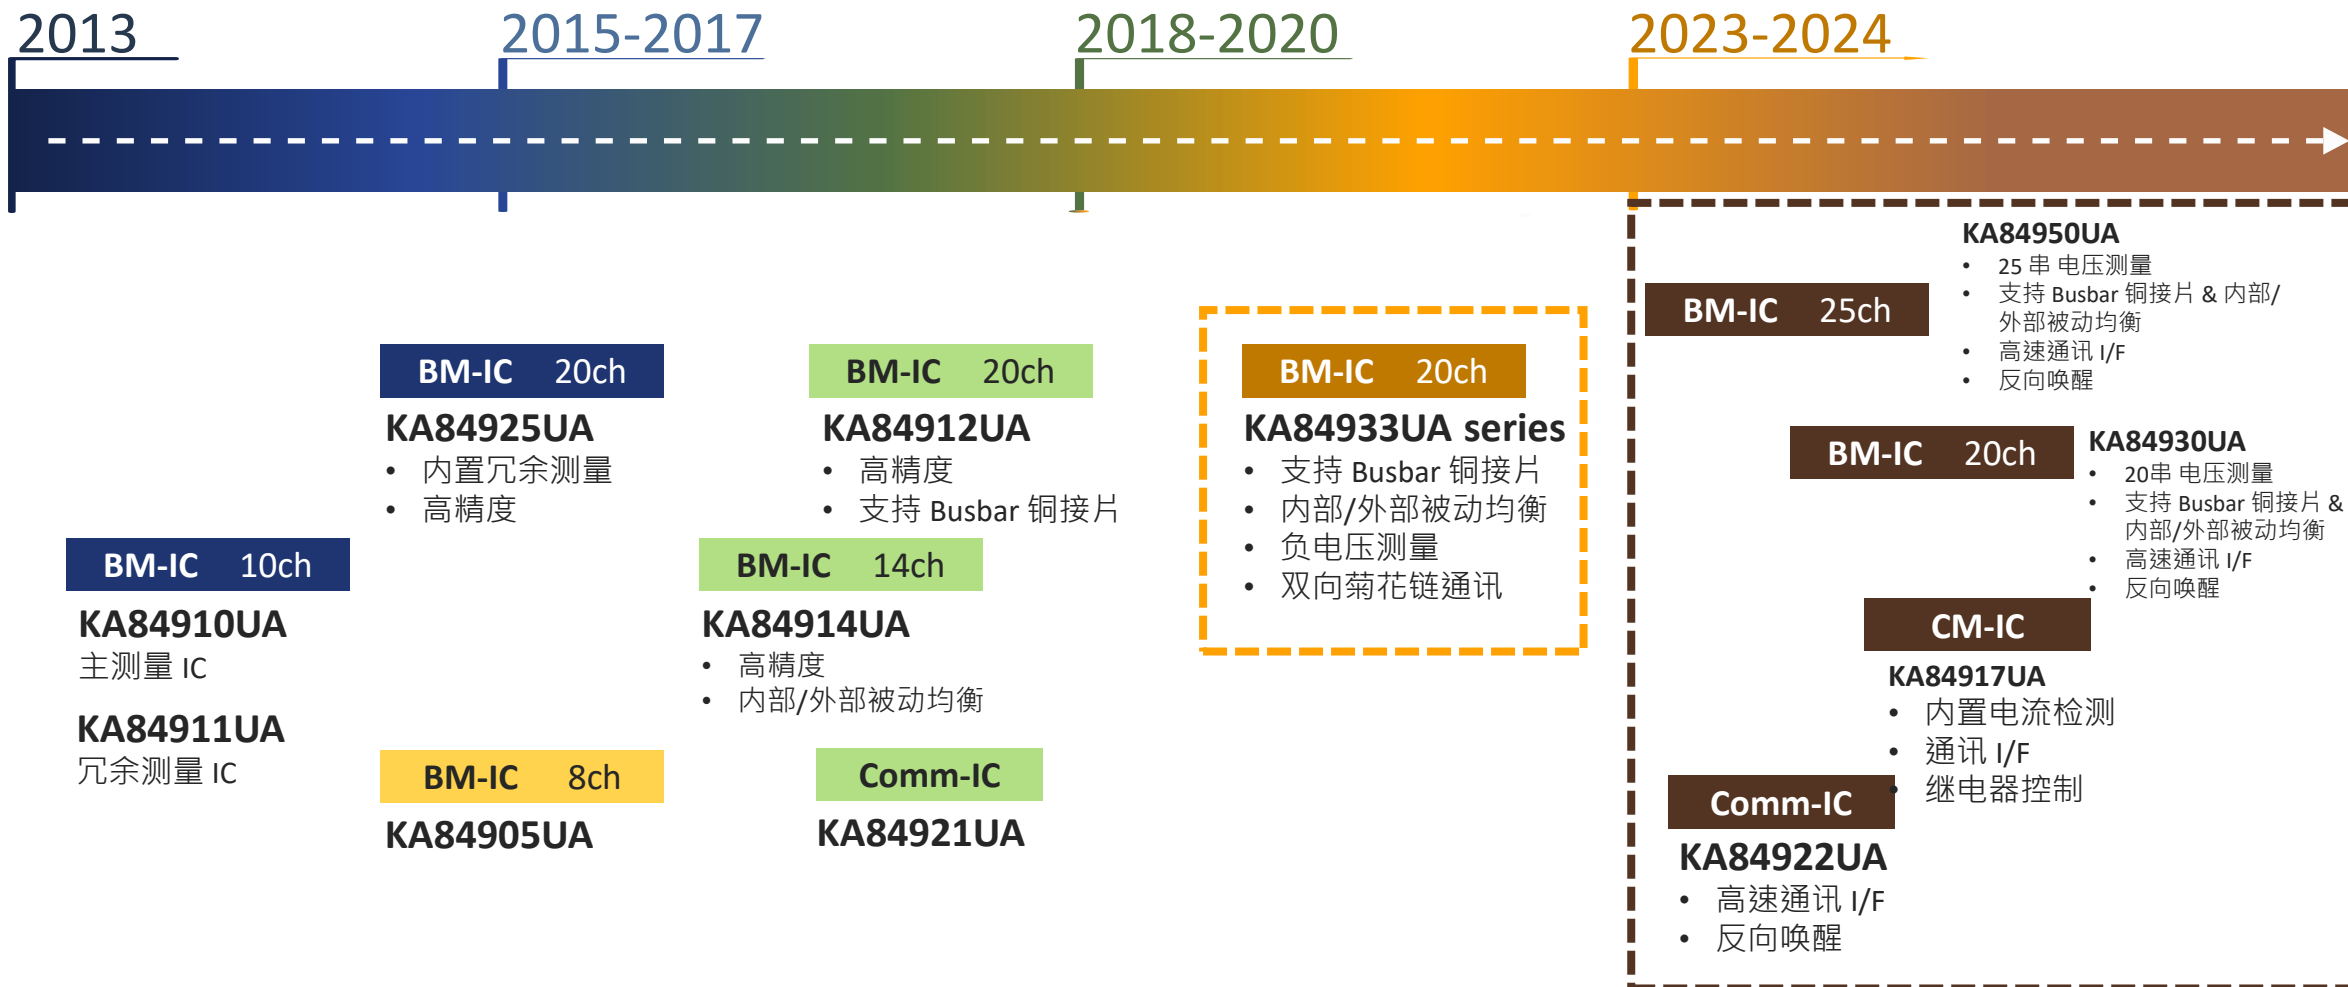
2013

2015-2017

2018-2020

2023-2024

BM-IC 10ch
KA84910UA
主测量 IC

KA84911UA
冗余测量 IC

BM-IC 20ch
KA84925UA
• 内置冗余测量
• 高精度

BM-IC 8ch
KA84905UA

BM-IC 20ch
KA84912UA
• 高精度
• 支持 Busbar 铜接片

BM-IC 14ch
KA84914UA
• 高精度
• 内部/外部被动均衡

Comm-IC
KA84921UA

BM-IC 20ch
KA84933UA series
• 支持 Busbar 铜接片
• 内部/外部被动均衡
• 负电压测量
• 双向菊花链通讯

BM-IC 25ch
KA84950UA
• 25 串 电压测量
• 支持 Busbar 铜接片 & 内部/外部被动均衡
• 高速通讯 I/F
• 反向唤醒

BM-IC 20ch
KA84930UA
• 20串 电压测量
• 支持 Busbar 铜接片 & 内部/外部被动均衡
• 高速通讯 I/F
• 反向唤醒

CM-IC
KA84917UA
• 内置电流检测
• 通讯 I/F
• 继电器控制

Comm-IC
KA84922UA
• 高速通讯 I/F
• 反向唤醒